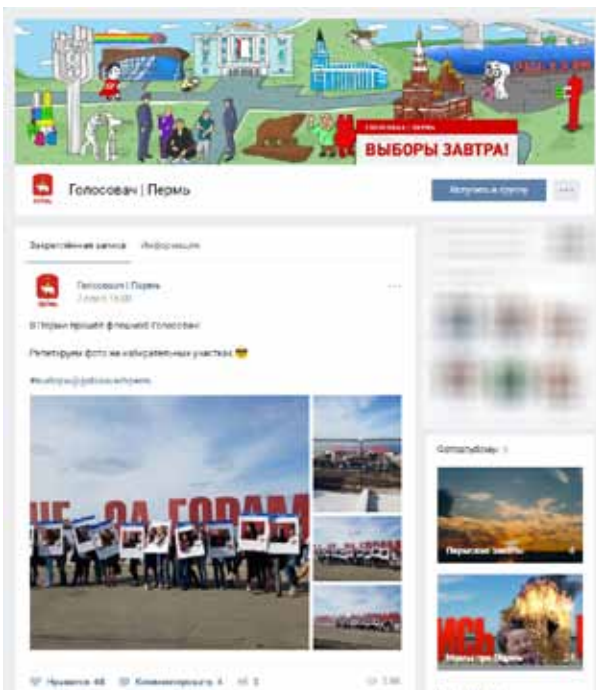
ГОЛОСОВАЧ | ПЕРМЬ
ВЫБОРЫ ЗАВТРА!

ПЕРМЬ

Голосовач | Пермь

Вступить в группу

Закреплённая запись   Информация

Голосовач | Пермь
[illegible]

В Перми прошел флешмоб Голосовач!

Репетируем фото на избирательных участках 😎

#выборы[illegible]пермь

НЕ ЗА ГОРАМ

Фотоальбомы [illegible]

Пермские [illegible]

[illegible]

Нравится 48   Комментировать 4   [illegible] 3   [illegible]